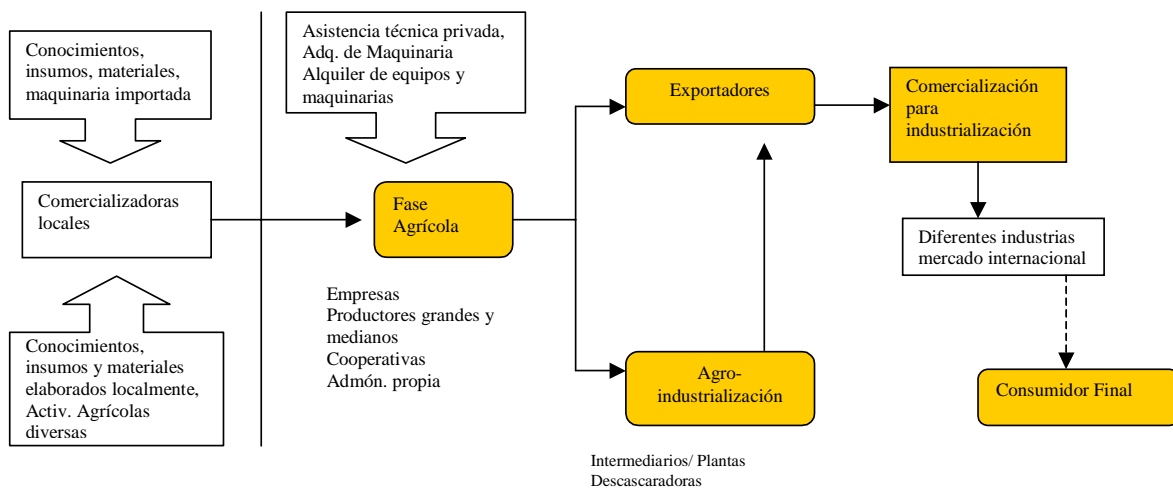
Conocimientos, insumos, materiales, maquinaria importada

Asistencia técnica privada, Adq. de Maquinaria Alquiler de equipos y maquinarias

Exportadores

Comercialización para industrialización

Comercializadoras locales

Fase Agrícola

Diferentes industrias mercado internacional

Empresas
Productores grandes y medianos
Cooperativas
Admón. propia

Conocimientos, insumos y materiales elaborados localmente, Activ. Agrícolas diversas

Agro-industrialización

Consumidor Final

Intermediarios/ Plantas Descascaradoras